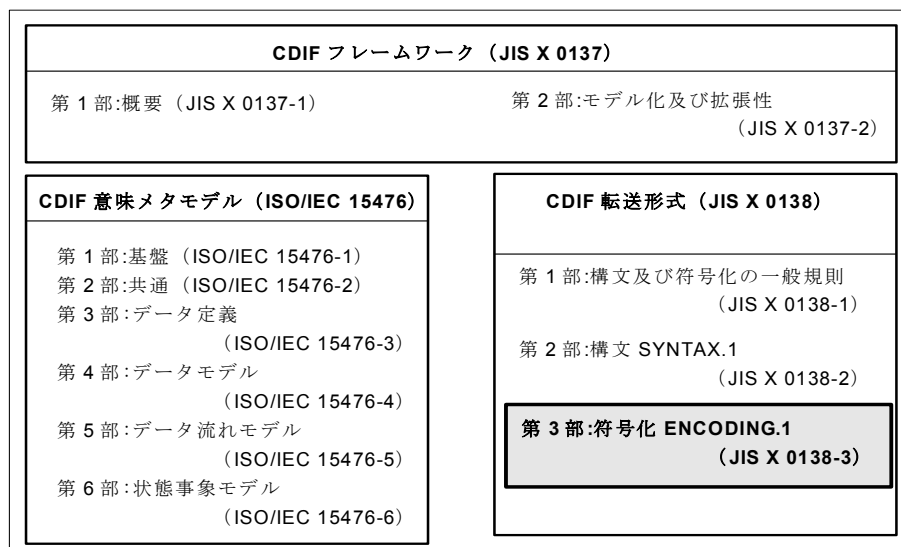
CDIF フレームワーク（JIS X 0137）

第 1 部:概要（JIS X 0137-1）

第 2 部:モデル化及び拡張性（JIS X 0137-2）

CDIF 意味メタモデル（ISO/IEC 15476）

第 1 部:基盤（ISO/IEC 15476-1）
第 2 部:共通（ISO/IEC 15476-2）
第 3 部:データ定義（ISO/IEC 15476-3）
第 4 部:データモデル（ISO/IEC 15476-4）
第 5 部:データ流れモデル（ISO/IEC 15476-5）
第 6 部:状態事象モデル（ISO/IEC 15476-6）

CDIF 転送形式（JIS X 0138）

第 1 部:構文及び符号化の一般規則（JIS X 0138-1）

第 2 部:構文 SYNTAX.1（JIS X 0138-2）

第 3 部:符号化 ENCODING.1（JIS X 0138-3）